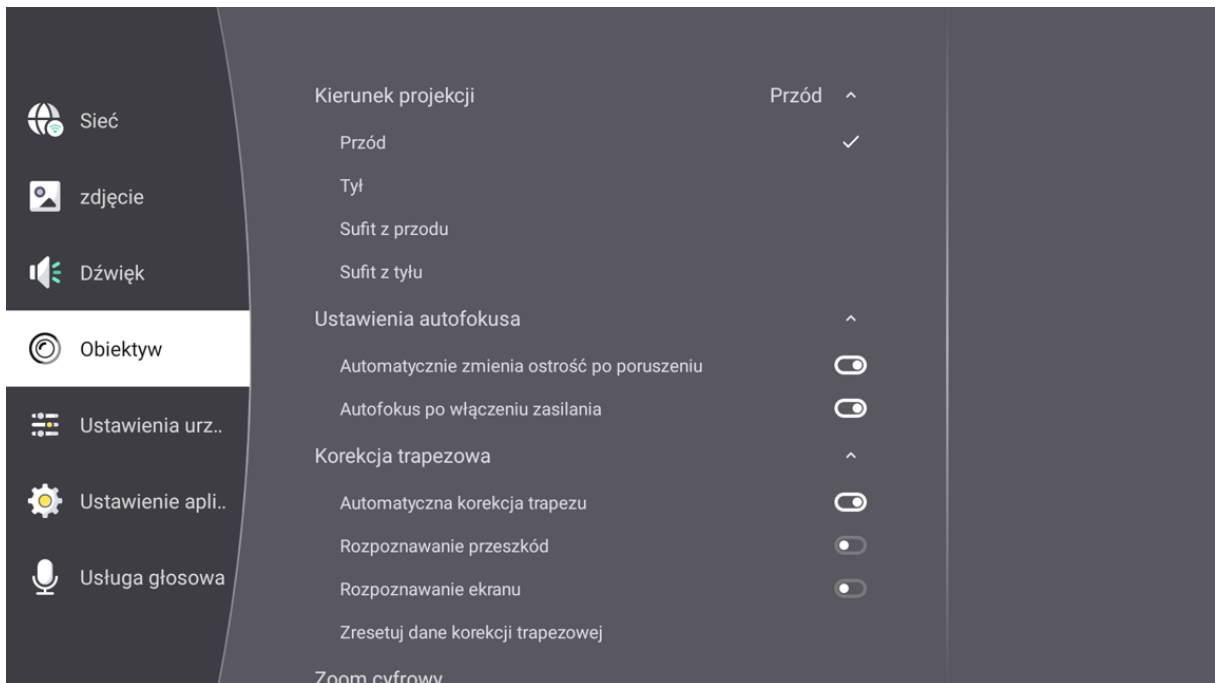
Sieć

zdjęcie

Dźwięk

Obiektyw

Ustawienia urz..

Ustawienie apli..

Usługa głosowa

Kierunek projekcji Przód ^

Przód ✓

Tył

Sufit z przodu

Sufit z tyłu

Ustawienia autofokusa ^

Automatycznie zmienia ostrość po poruszeniu

Autofokus po włączeniu zasilania

Korekcja trapezowa ^

Automatyczna korekcja trapezu

Rozpoznawanie przeszkód

Rozpoznawanie ekranu

Zresetuj dane korekcji trapezowej

Zoom cyfrowy